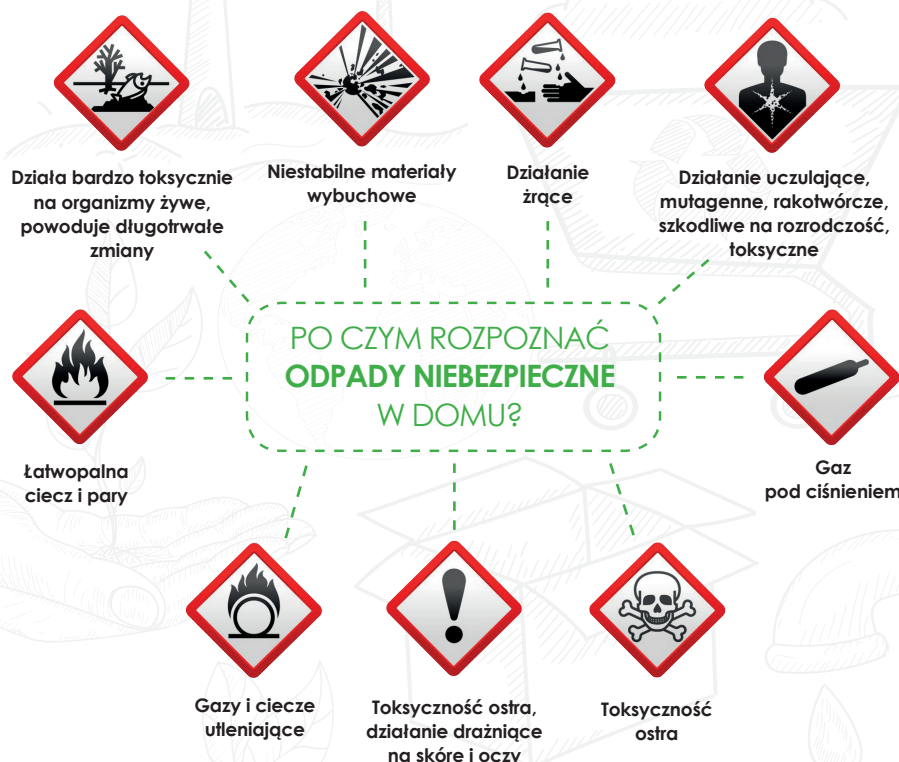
Działa bardzo toksycznie na organizmy żywe, powoduje długotrwałe zmiany

Niestabilne materiały wybuchowe

Działanie żrące

Działanie uczulające, mutagenne, rakotwórcze, szkodliwe na rozrodczość, toksyczne

PO CZYM ROZPOZNAĆ
ODPADY NIEBEZPIECZNE
W DOMU?

Łatwopalna ciecz i pary

Gaz pod ciśnieniem

Gazy i ciecze utleniające

Toksyczność ostra, działanie drażniące na skóre i oczy

Toksyczność ostra